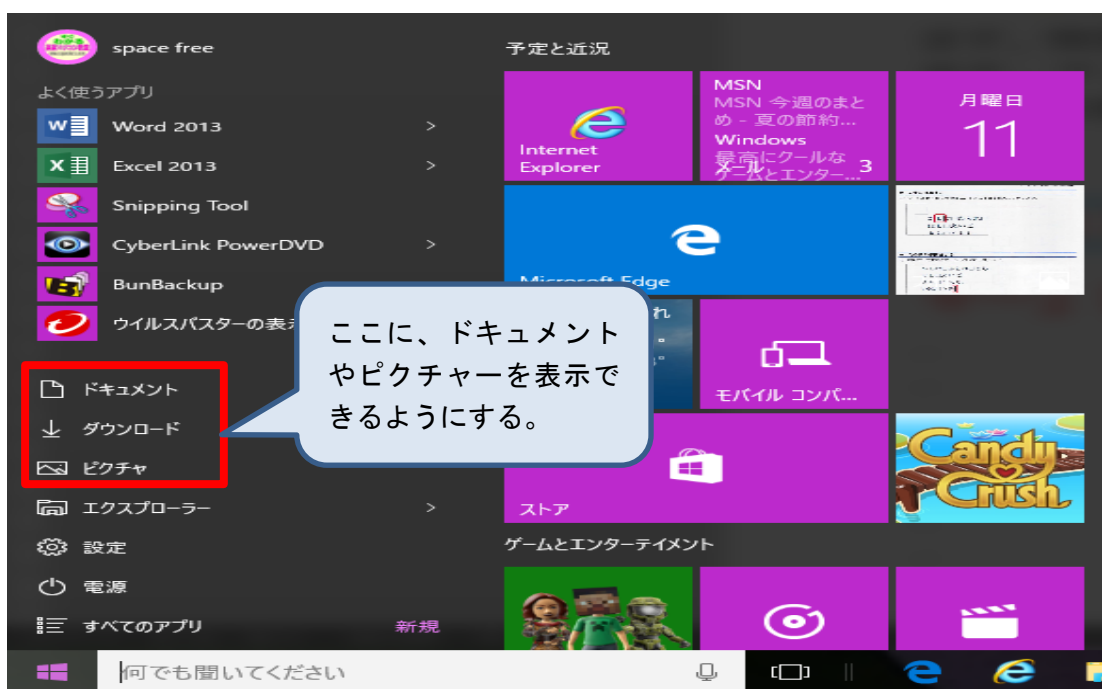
space free

よく使うアプリ

Word 2013

Excel 2013

Snipping Tool

CyberLink PowerDVD

BunBackup

ウイルスバスターの表示

ドキュメント

ダウンロード

ピクチャ

エクスプローラー

設定

電源

すべてのアプリ

新規

ここに、ドキュメントやピクチャーを表示できるようにする。

予定と近況

Internet Explorer

MSN
MSN 今週のまとめ - 夏の節約...
Windows
最高にクールな メールとエンター...
3

月曜日
11

Microsoft Edge

モバイル コンパ...

ストア

Candy Crush

ゲームとエンターテイメント

何でも聞いてください